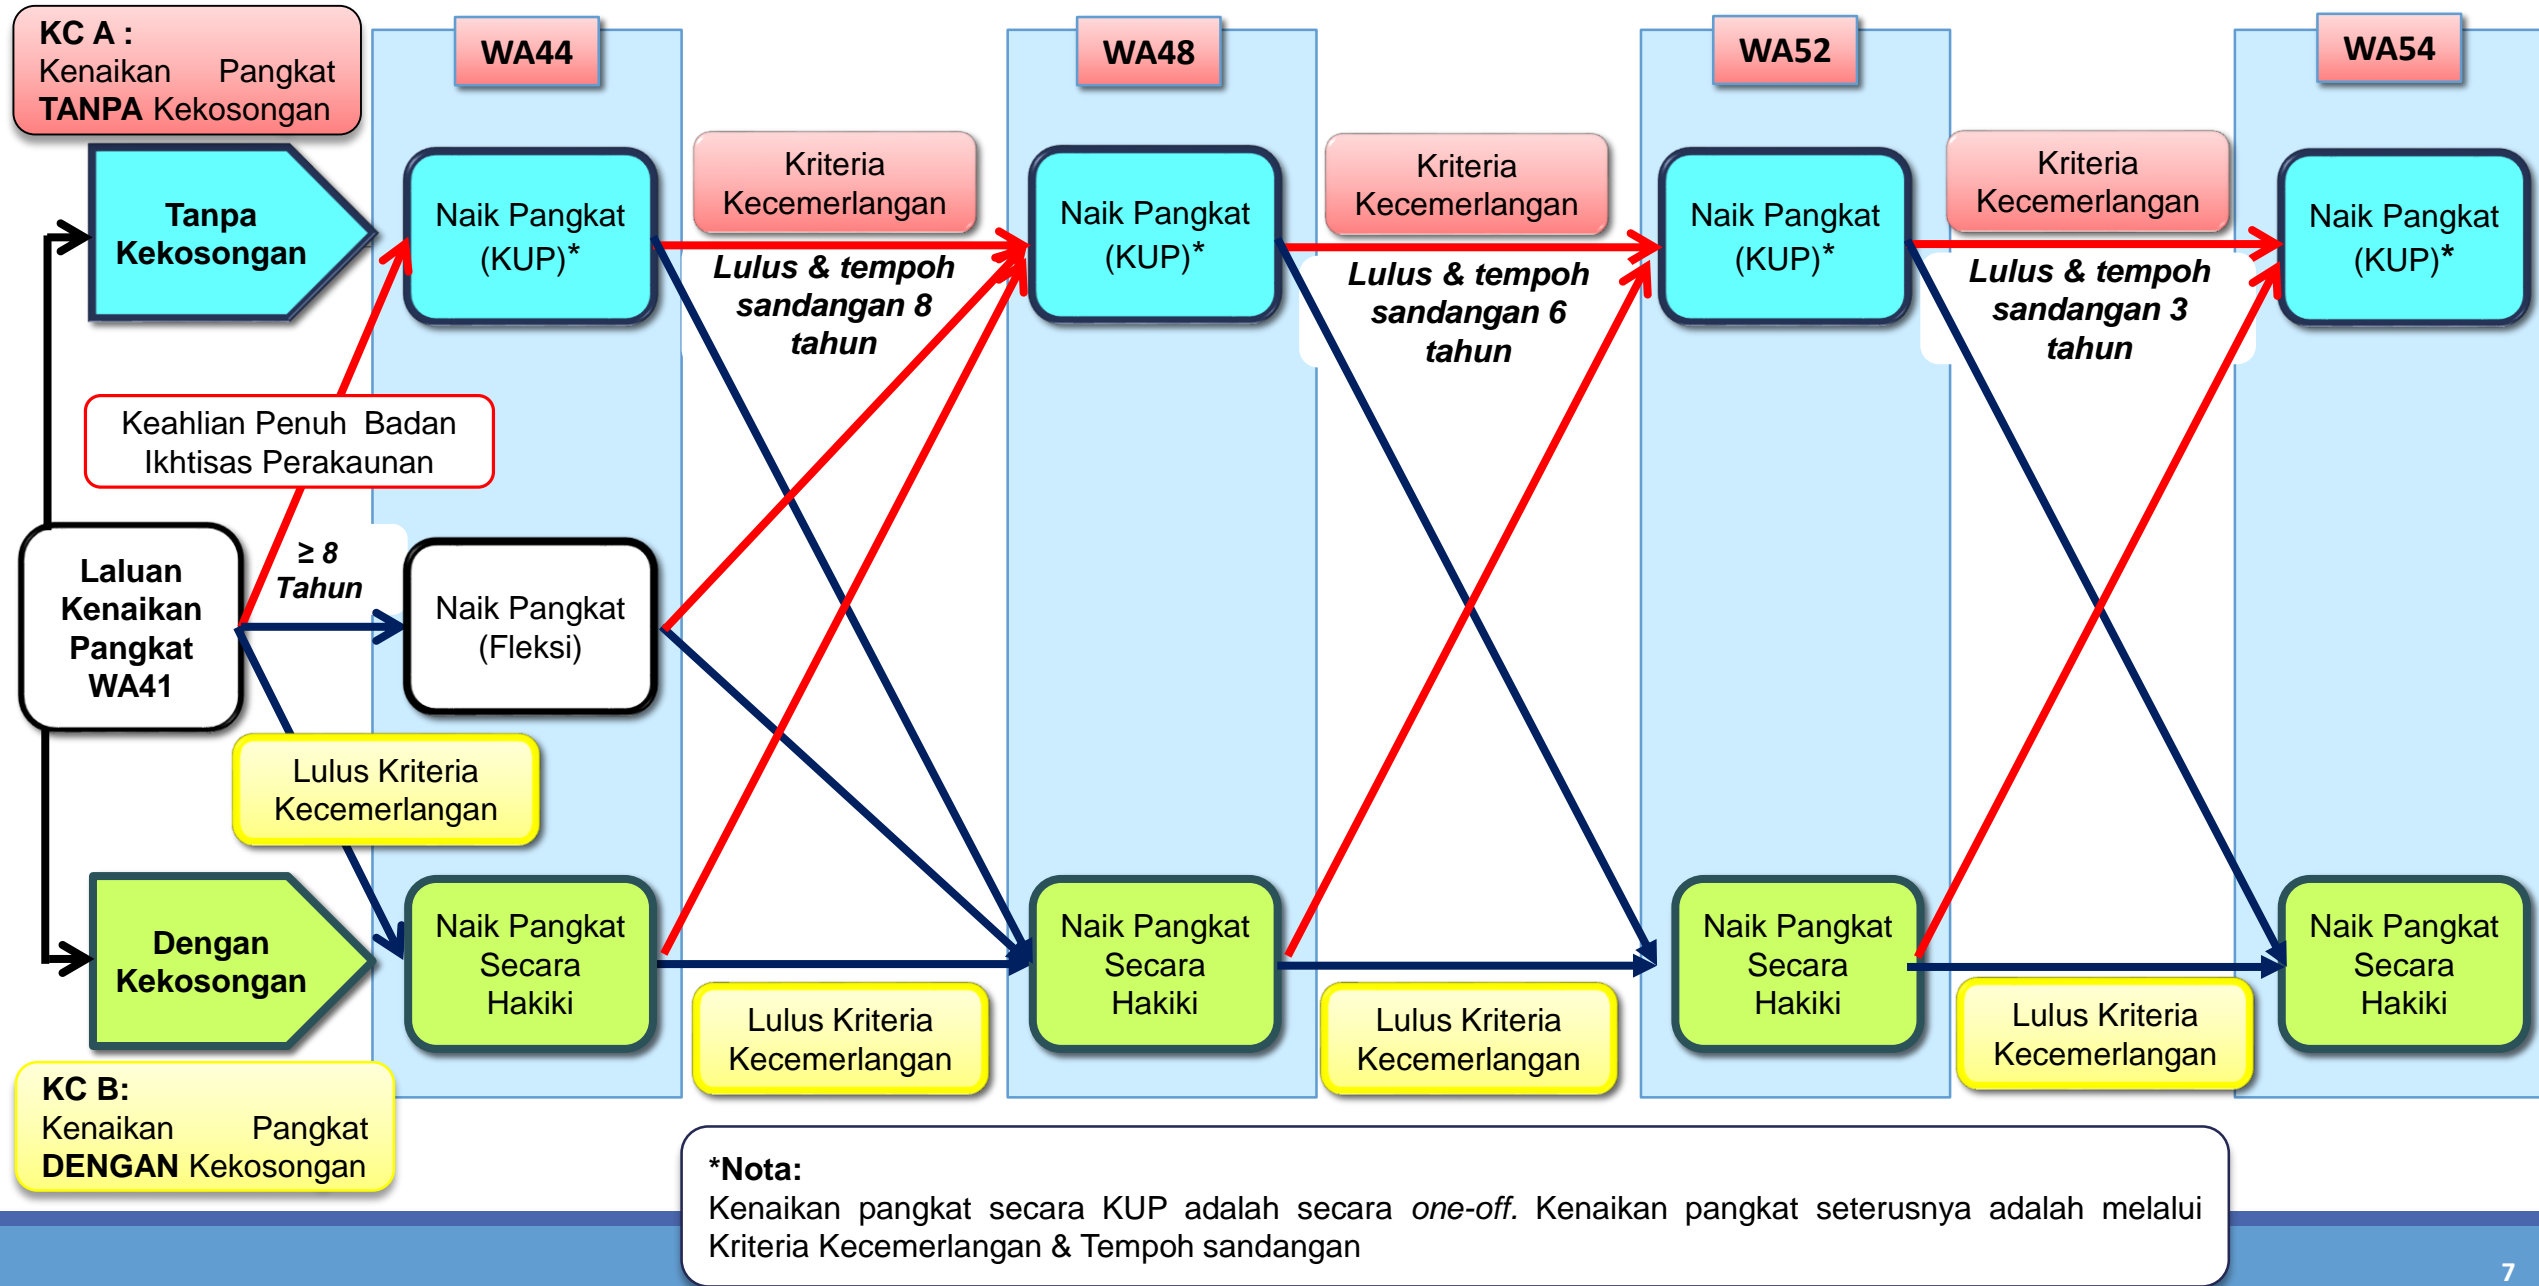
KC A : Kenaikan Pangkat TANPA Kekosongan

WA44

WA48

WA52

WA54

Tanpa Kekosongan

Naik Pangkat (KUP)*

Kriteria Kecemerlangan

Lulus & tempoh sandangan 8 tahun

Naik Pangkat (KUP)*

Kriteria Kecemerlangan

Lulus & tempoh sandangan 6 tahun

Naik Pangkat (KUP)*

Kriteria Kecemerlangan

Lulus & tempoh sandangan 3 tahun

Naik Pangkat (KUP)*

Keahlian Penuh Badan Ikhtisas Perakaunan

Laluan Kenaikan Pangkat WA41

≥ 8 Tahun

Naik Pangkat (Fleksi)

Lulus Kriteria Kecemerlangan

Dengan Kekosongan

Naik Pangkat Secara Hakiki

Lulus Kriteria Kecemerlangan

Naik Pangkat Secara Hakiki

Lulus Kriteria Kecemerlangan

Naik Pangkat Secara Hakiki

Lulus Kriteria Kecemerlangan

Naik Pangkat Secara Hakiki

KC B: Kenaikan Pangkat DENGAN Kekosongan

*Nota:
Kenaikan pangkat secara KUP adalah secara one-off. Kenaikan pangkat seterusnya adalah melalui Kriteria Kecemerlangan & Tempoh sandangan

7